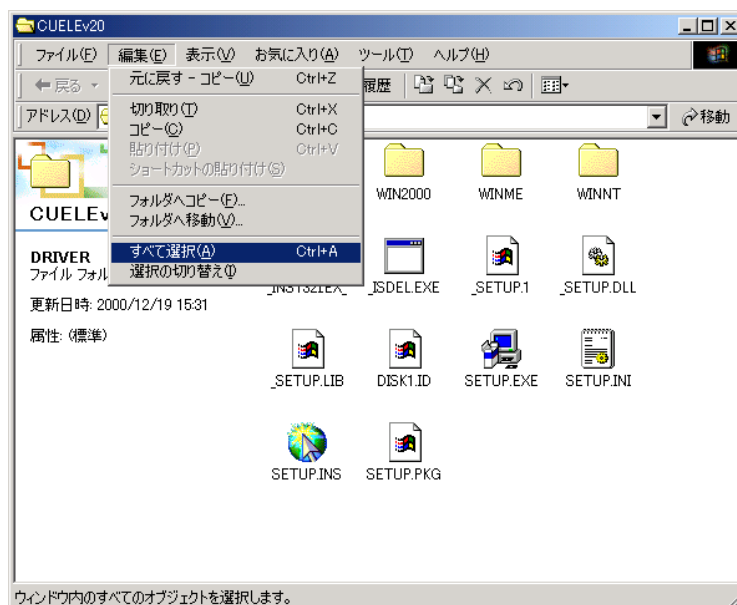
CUELEv20

ファイル(F) 編集(E) 表示(V) お気に入り(A) ツール(T) ヘルプ(H)

← 戻る 履歴

アドレス(D) 移動

元に戻す - コピー(U) Ctrl+Z
切り取り(T) Ctrl+X
コピー(C) Ctrl+C
貼り付け(P) Ctrl+V
ショートカットの貼り付け(S)
フォルダへコピー(F)...
フォルダへ移動(V)...
すべて選択(A) Ctrl+A
選択の切り替え(I)

CUELEv

DRIVER
ファイル フォル

更新日時: 2000/12/19 15:31

属性: (標準)

WIN2000
WINME
WINNT
_INST32I.EX_
_ISDEL.EXE
_SETUP.1
_SETUP.DLL
_SETUP.LIB
DISK1.ID
SETUP.EXE
SETUP.INI
SETUP.INS
SETUP.PKG

ウィンドウ内のすべてのオブジェクトを選択します。